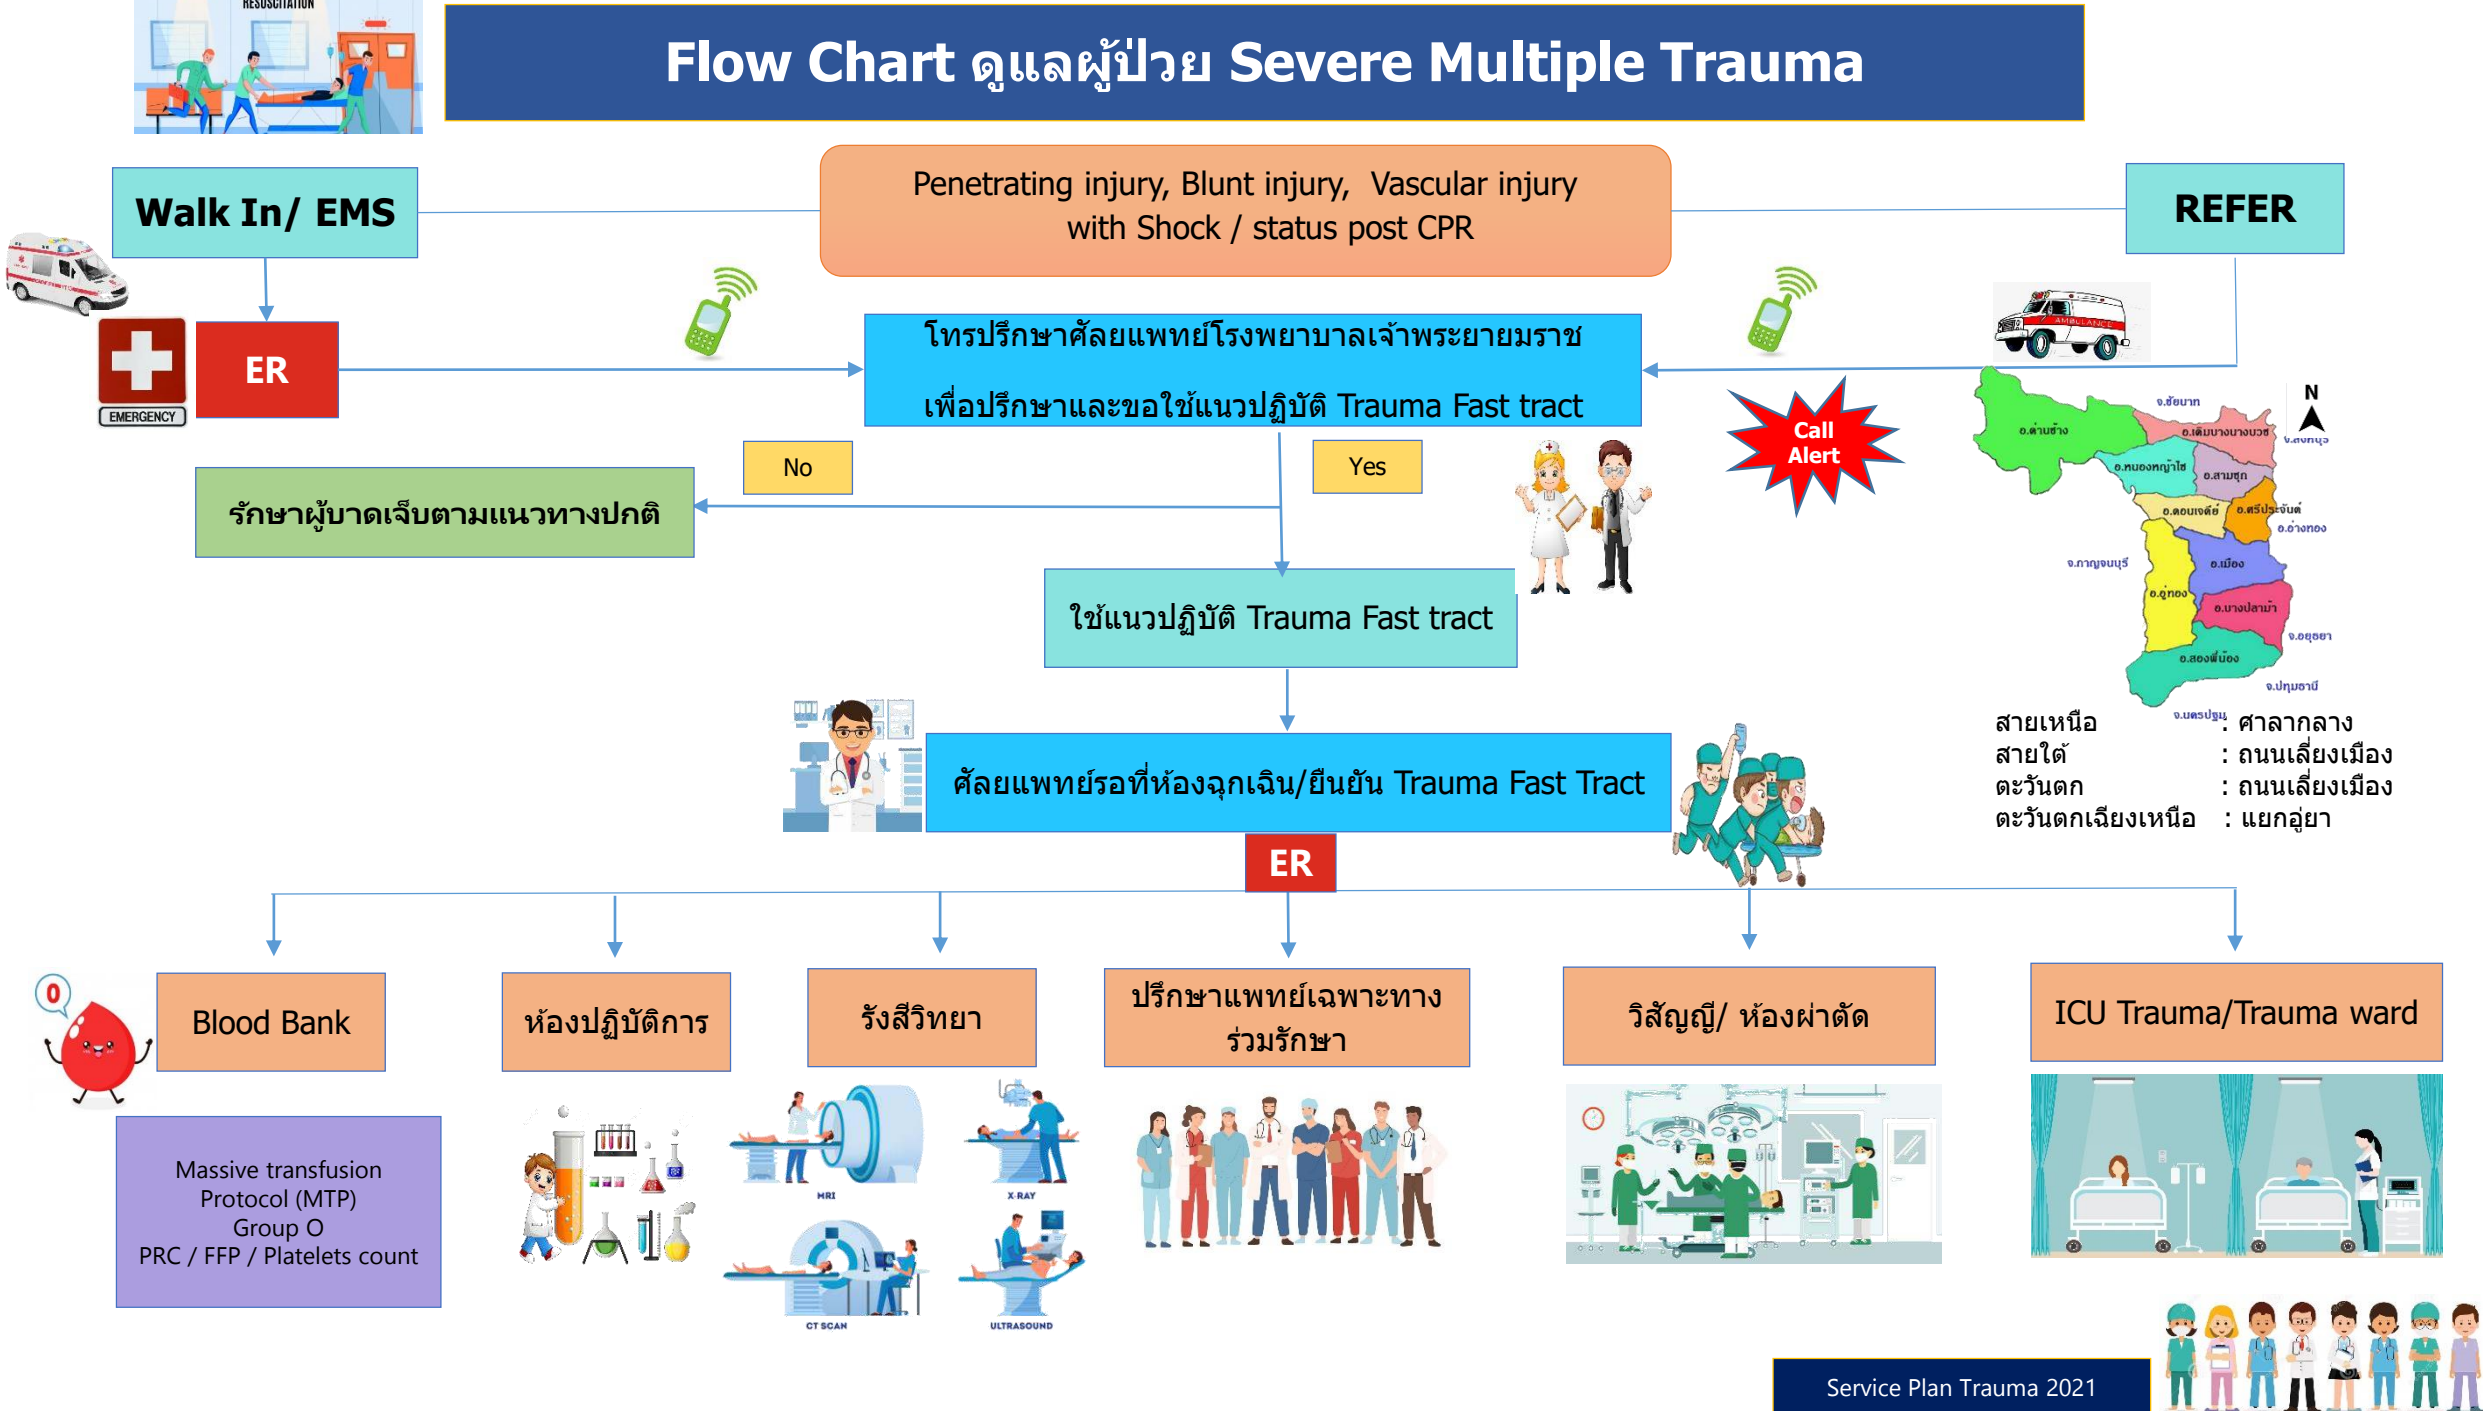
RESUSCITATION

Flow Chart ดูแลผู้ป่วย Severe Multiple Trauma

Walk In/ EMS

Penetrating injury, Blunt injury, Vascular injury with Shock / status post CPR

REFER

EMERGENCY

ER

โทรปรึกษาศัลยแพทย์โรงพยาบาลเจ้าพระยายมราช

เพื่อปรึกษาและขอใช้แนวปฏิบัติ Trauma Fast tract

Call Alert

No

Yes

รักษาผู้บาดเจ็บตามแนวทางปกติ

ใช้แนวปฏิบัติ Trauma Fast tract

N

จ.ชัยนาท

อ.ด่านช้าง

อ.เดิมบางนางบวช

จ.สิงห์บุรี

อ.หนองหญ้าไซ

อ.สามชุก

อ.ดอนเจดีย์

อ.ศรีประจันต์

จ.อ่างทอง

จ.กาญจนบุรี

อ.เมือง

อ.อู่ทอง

อ.บางปลาม้า

จ.อยุธยา

อ.สองพี่น้อง

จ.ปทุมธานี

จ.นครปฐม

สายเหนือ : ศาลากลาง
สายใต้ : ถนนเลี่ยงเมือง
ตะวันตก : ถนนเลี่ยงเมือง
ตะวันตกเฉียงเหนือ : แยกอู่ยา

ศัลยแพทย์รอที่ห้องฉุกเฉิน/ยืนยัน Trauma Fast Tract

ER

O

Blood Bank

ห้องปฏิบัติการ

รังสีวิทยา

ปรึกษาแพทย์เฉพาะทาง ร่วมรักษา

วิสัญญี/ ห้องผ่าตัด

ICU Trauma/Trauma ward

Massive transfusion Protocol (MTP)
Group O
PRC / FFP / Platelets count

MRI

X RAY

CT SCAN

ULTRASOUND

Service Plan Trauma 2021